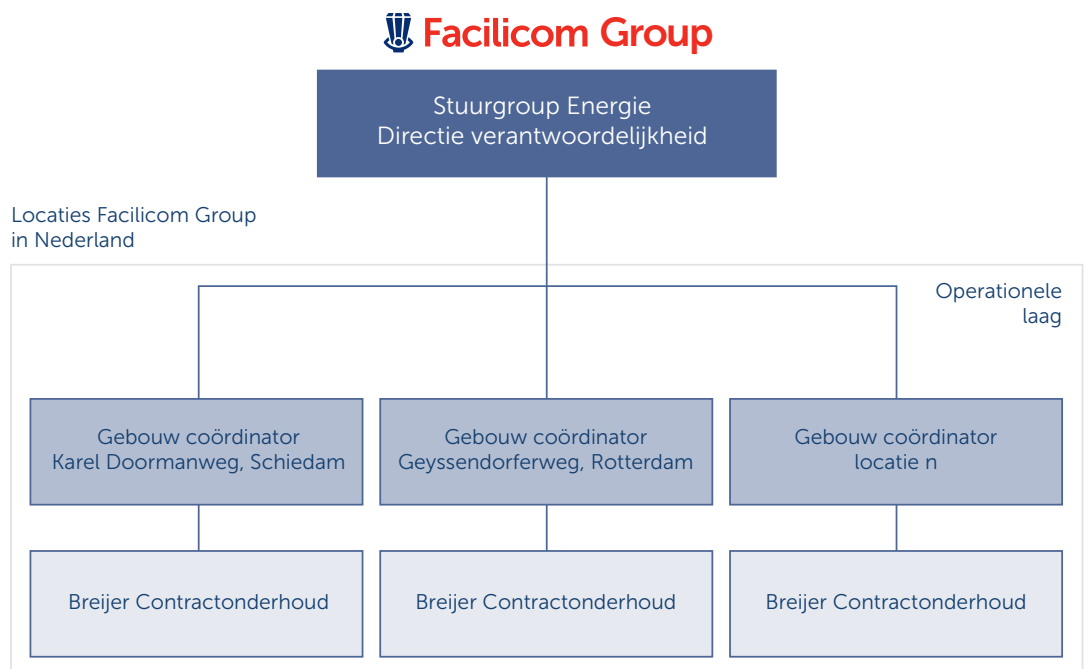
Facilicom Group

Stuurgroup Energie
Directie verantwoordelijkheid

Locaties Facilicom Group in Nederland

Operationele laag

Gebouw coördinator
Karel Doormanweg, Schiedam

Gebouw coördinator
Geyssendorferweg, Rotterdam

Gebouw coördinator
locatie n

Breijer Contractonderhoud

Breijer Contractonderhoud

Breijer Contractonderhoud